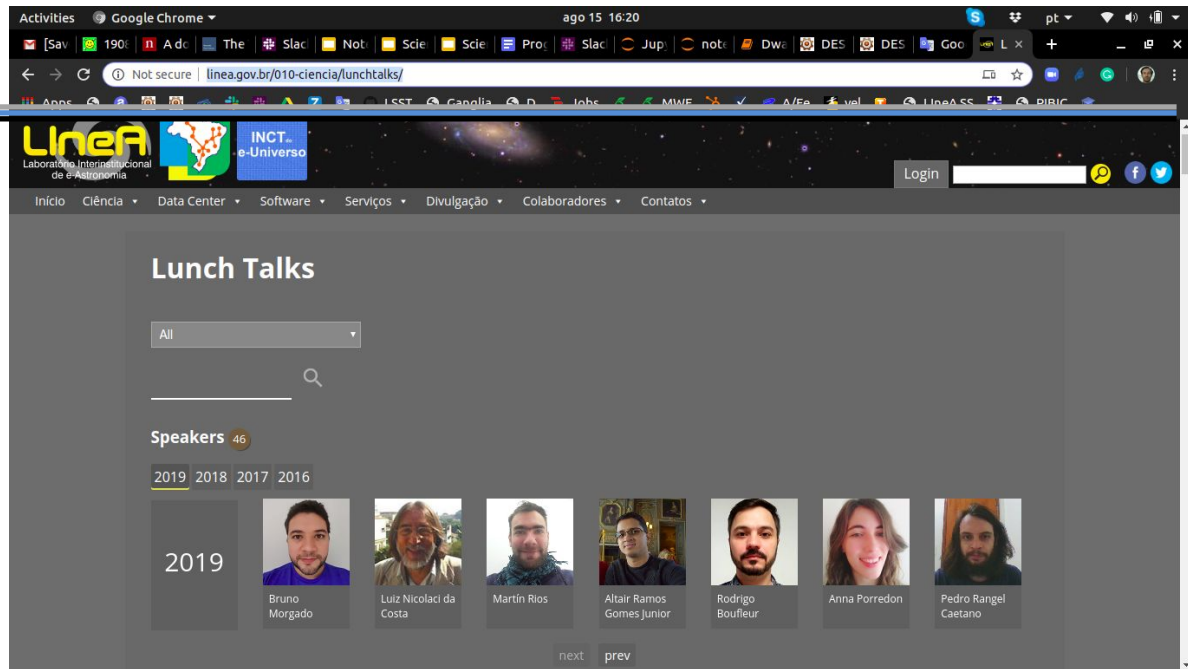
Activities Google Chrome ▾ ago 15 16:20 pt ▾

[Sav 190 A dc The Slac Not Scie Scie Prog Slac Jupy note Dwa DES DES Goo L ×

Not secure | linea.gov.br/010-ciencia/lunchtalks/

Apps LSST Ganglia Jobs MWE A/Fe vel LIneA SS PIBIC

LIneA Laboratório Interinstitucional de e-Astronomia

INCT e-Universo

Login

Início Ciência ▾ Data Center ▾ Software ▾ Serviços ▾ Divulgação ▾ Colaboradores ▾ Contatos ▾

Lunch Talks

All

Speakers 46

2019 2018 2017 2016

2019

Bruno Morgado

Luiz Nicolaci da Costa

Martín Rios

Altair Ramos Gomes Junior

Rodrigo Boufleur

Anna Porredon

Pedro Rangel Caetano

next prev